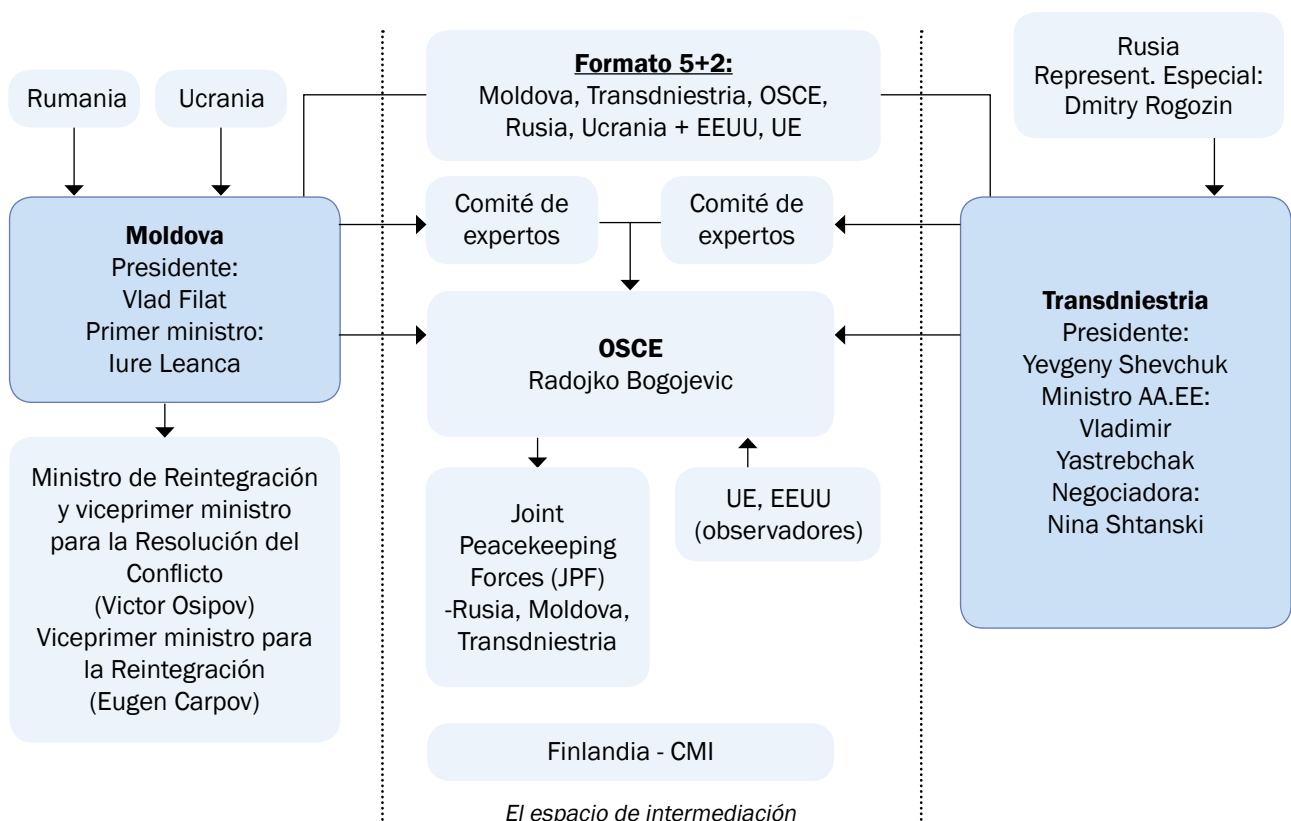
Rumania

Ucrania

Formato 5+2:
Moldova, Transdniestria, OSCE, Rusia, Ucrania + EEUU, UE

Rusia
Represent. Especial:
Dmitry Rogozin

Moldova
Presidente:
Vlad Filat
Primer ministro:
Iure Leanca

Comité de expertos

Comité de expertos

OSCE
Radojko Bogojevic

Transdniestria
Presidente:
Yevgeny Shevchuk
Ministro AA.EE:
Vladimir Yastrebchak
Negociadora:
Nina Shtanski

Ministro de Reintegración y viceprimer ministro para la Resolución del Conflicto
(Victor Osipov)
Viceprimer ministro para la Reintegración
(Eugen Carpov)

Joint Peacekeeping Forces (JPF)
-Rusia, Moldova, Transdniestria

UE, EEUU
(observadores)

Finlandia - CMI

El espacio de intermediación